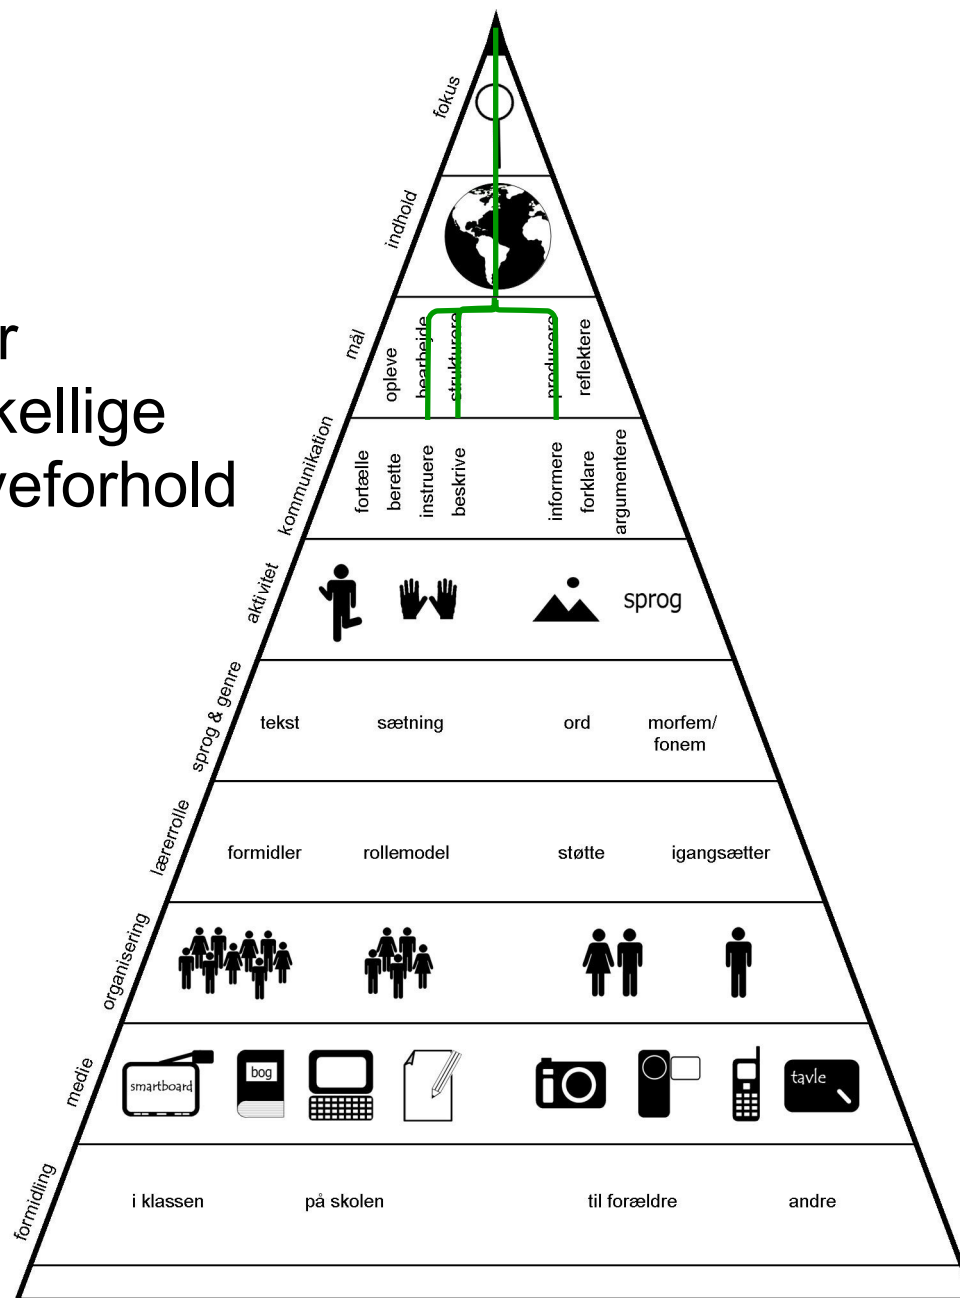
r
kellige
veforhold

fokus

indhold

mål
opleve
bearbejde
strukturere
producere
reflektere

kommunikation
fortælle
berette
instruere
beskrive
informere
forklare
argumentere

aktivitet
sprog

sprog & genre
tekst
sætning
ord
morfem/ fonem

lærerrolle
formidler
rollemodel
støtte
igangsætter

organisering

medie
smartboard
bog
tavle

formidling
i klassen
på skolen
til forældre
andre